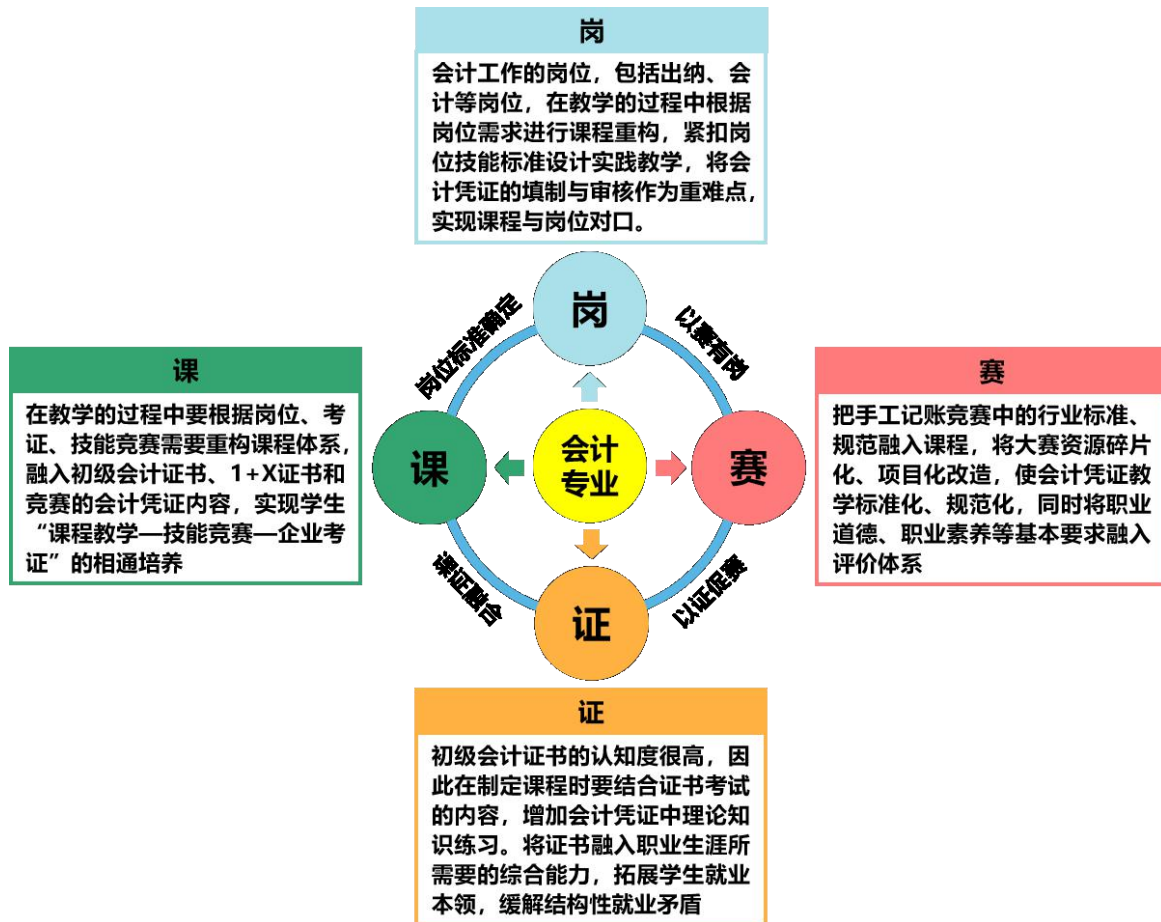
岗

会计工作的岗位，包括出纳、会计等岗位，在教学的过程中根据岗位需求进行课程重构，紧扣岗位技能标准设计实践教学，将会计凭证的填制与审核作为重难点，实现课程与岗位对口。

课

在教学的过程中要根据岗位、考证、技能竞赛需要重构课程体系，融入初级会计证书、1+X证书和竞赛的会计凭证内容，实现学生“课程教学—技能竞赛—企业考证”的相通培养

岗位标准确定

岗

以赛育岗

课

会计专业

赛

课证融合

证

以证促赛

赛

把手工记账竞赛中的行业标准、规范融入课程，将大赛资源碎片化、项目化改造，使会计凭证教学标准化、规范化，同时将职业道德、职业素养等基本要求融入评价体系

证

初级会计证书的认知度很高，因此在制定课程时要结合证书考试的内容，增加会计凭证中理论知识练习。将证书融入职业生涯所需要的综合能力，拓展学生就业本领，缓解结构性就业矛盾